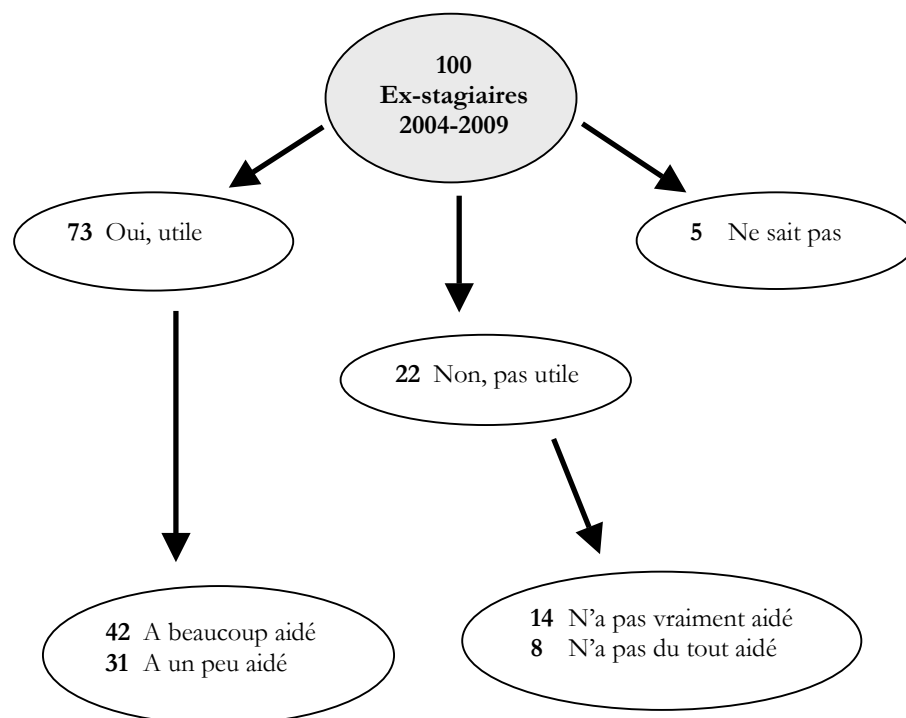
**100**
**Ex-stagiaires**
**2004-2009**

**73** Oui, utile

**22** Non, pas utile

**5** Ne sait pas

**42** A beaucoup aidé
**31** A un peu aidé

**14** N'a pas vraiment aidé
**8** N'a pas du tout aidé